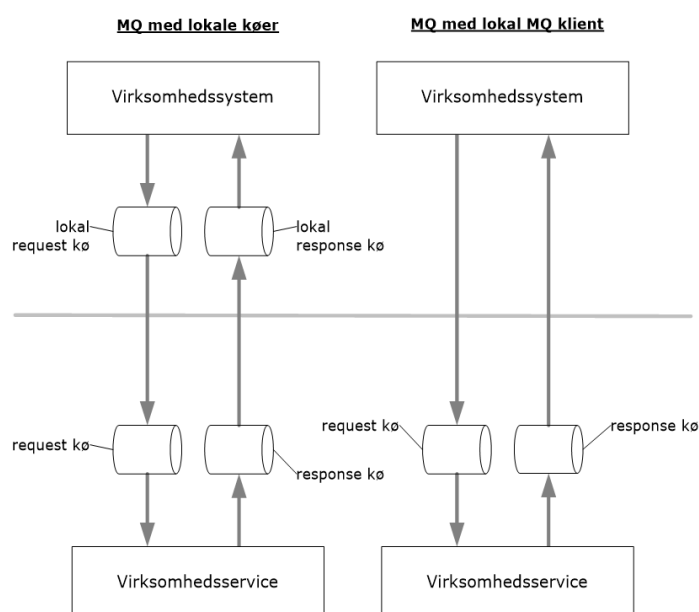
MQ med lokale køer

Virksomhedssystem

lokal request kø

lokal response kø

request kø

response kø

Virksomhedsservice

MQ med lokal MQ klient

Virksomhedssystem

request kø

response kø

Virksomhedsservice